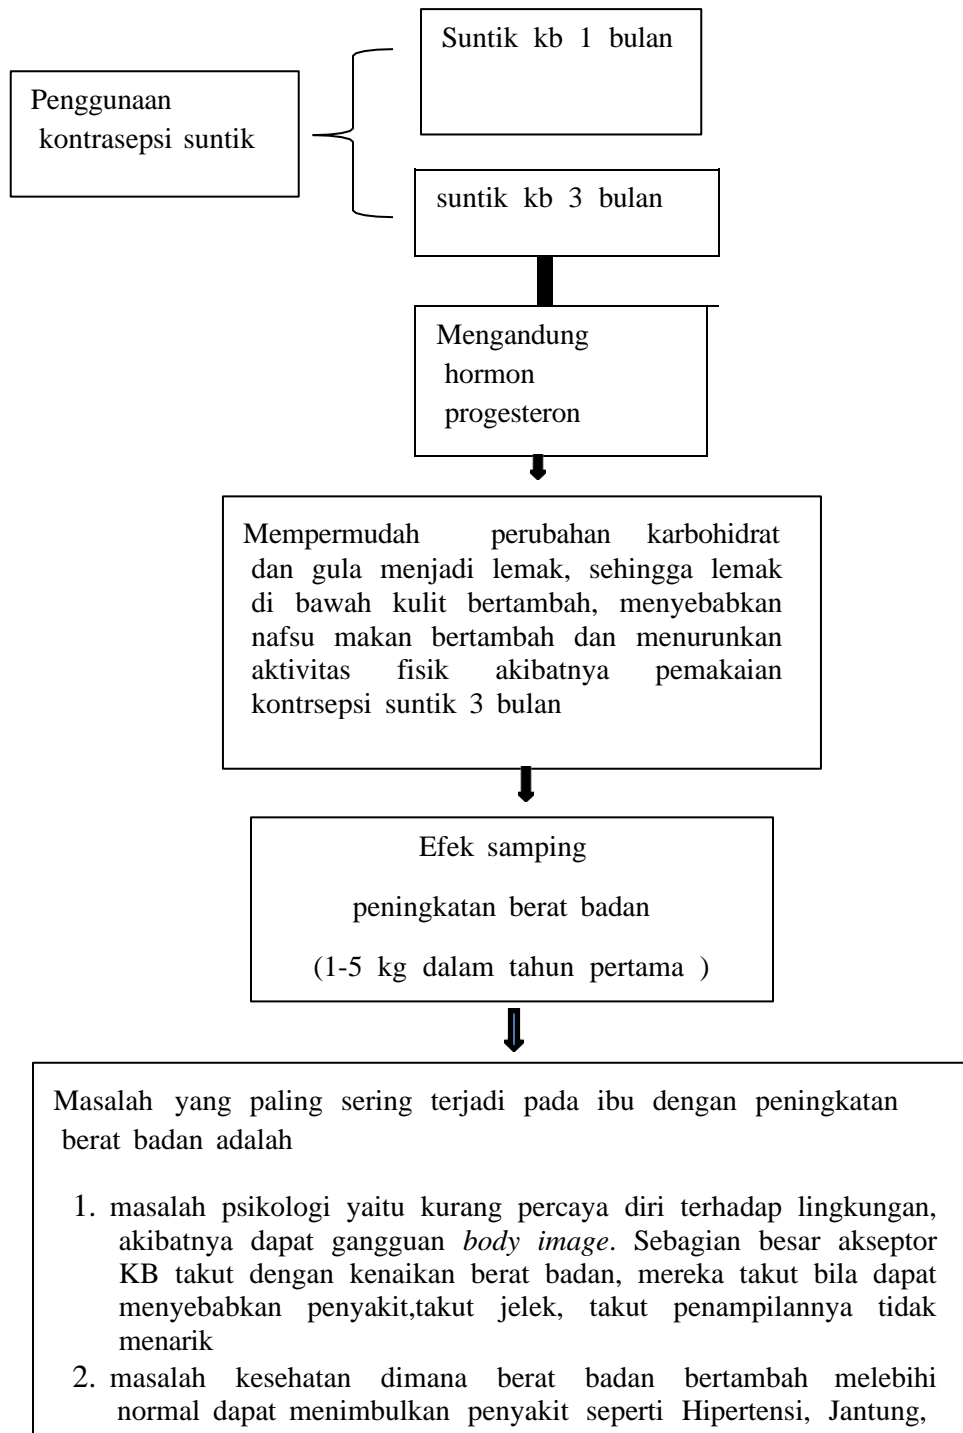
Penggunaan kontrasepsi suntik

Suntik kb 1 bulan

suntik kb 3 bulan

Mengandung hormon progesteron

Mempermudah perubahan karbohidrat dan gula menjadi lemak, sehingga lemak di bawah kulit bertambah, menyebabkan nafsu makan bertambah dan menurunkan aktivitas fisik akibatnya pemakaian kontrsepsi suntik 3 bulan

Efek samping

peningkatan berat badan

(1-5 kg dalam tahun pertama )

Masalah yang paling sering terjadi pada ibu dengan peningkatan berat badan adalah

1. masalah psikologi yaitu kurang percaya diri terhadap lingkungan, akibatnya dapat gangguan *body image*. Sebagian besar akseptor KB takut dengan kenaikan berat badan, mereka takut bila dapat menyebabkan penyakit,takut jelek, takut penampilannya tidak menarik
2. masalah kesehatan dimana berat badan bertambah melebihi normal dapat menimbulkan penyakit seperti Hipertensi, Jantung,